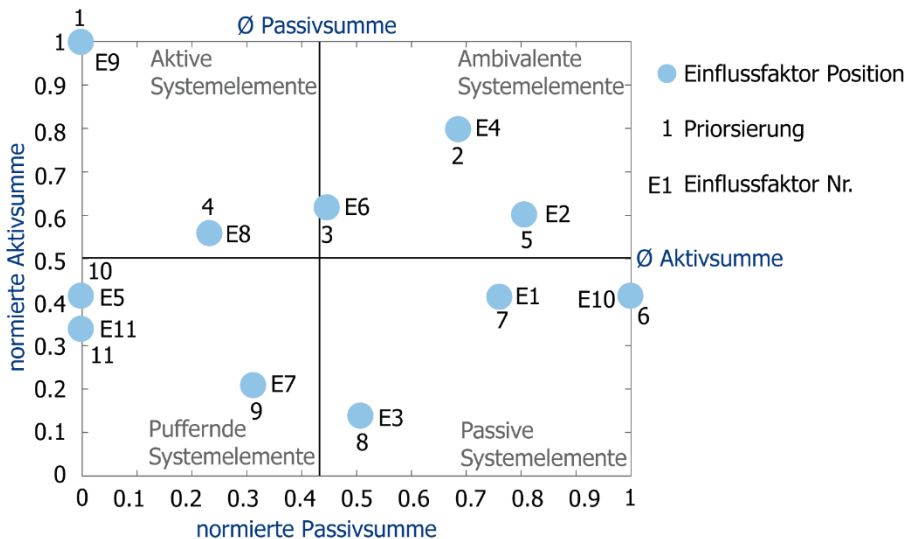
Ø Passivsumme

Aktive Systemelemente

Ambivalente Systemelemente

Puffernde Systemelemente

Passive Systemelemente

Ø Aktivsumme

normierte Aktivsumme

normierte Passivsumme

1
0.9
0.8
0.7
0.6
0.5
0.4
0.3
0.2
0.1
0

0 0.1 0.2 0.3 0.4 0.5 0.6 0.7 0.8 0.9 1

1 E9
E4 2
4 E8
E6 3
E2 5
10 E5
E11 11
E1 7
E10 6
E7 9
E3 8

Einflussfaktor Position
1 Priorsierung
E1 Einflussfaktor Nr.